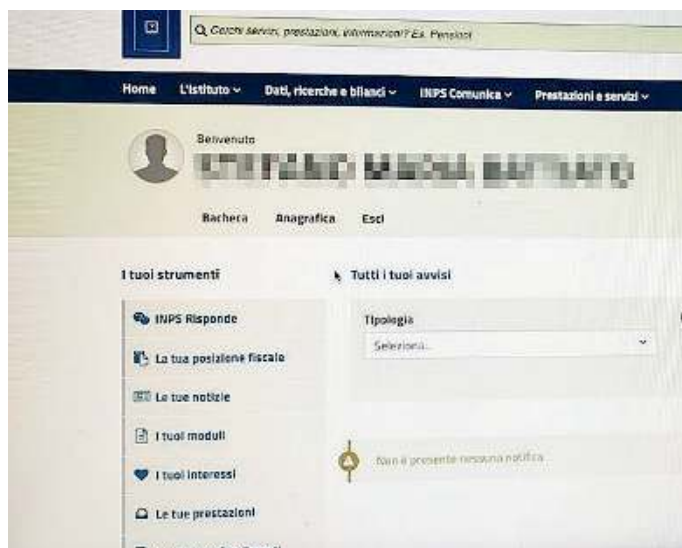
Cerchi servizi, prestazioni, informazioni? Es. Pensioni

Home L'Istituto Dati, ricerche e bilanci INPS Comunica Prestazioni e servizi

Benvenuto
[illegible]

Bacheca Anagrafica Esci

I tuoi strumenti

INPS Risponde
La tua posizione fiscale
Le tue notizie
I tuoi moduli
I tuoi interessi
Le tue prestazioni

Tutti i tuoi avvisi

Tipologia
Seleziona...

Non è presente nessuna notifica